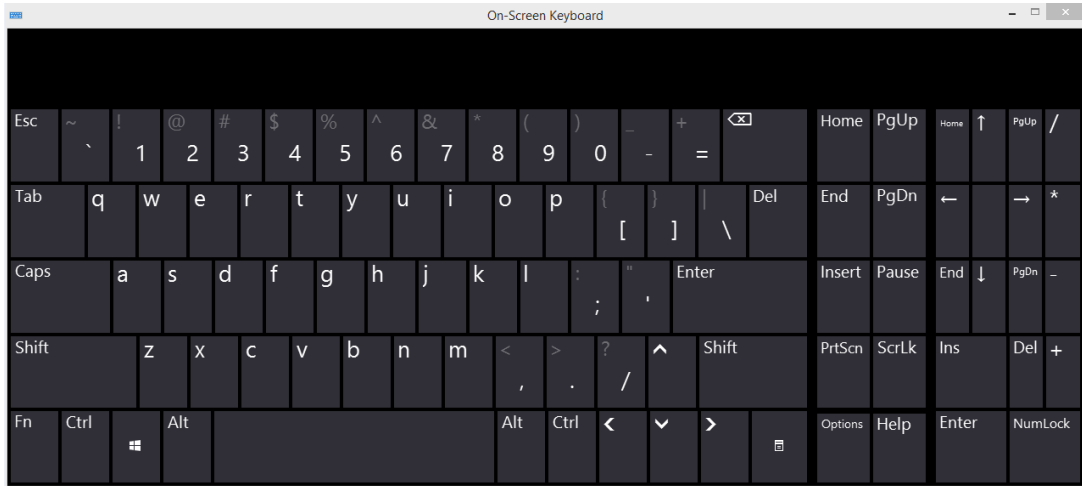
On-Screen Keyboard

Esc ~ ` ! 1 @ 2 # 3 $ 4 % 5 ^ 6 & 7 * 8 ( 9 ) 0 _ - + = ⌫ Home PgUp Home ↑ PgUp /

Tab q w e r t y u i o p { [ } ] | \ Del End PgDn ← → *

Caps a s d f g h j k l : ; " ' Enter Insert Pause End ↓ PgDn -

Shift z x c v b n m < , > . ? / ^ Shift PrtScn ScrLk Ins Del +

Fn Ctrl Alt Alt Ctrl < ∨ > Options Help Enter NumLock